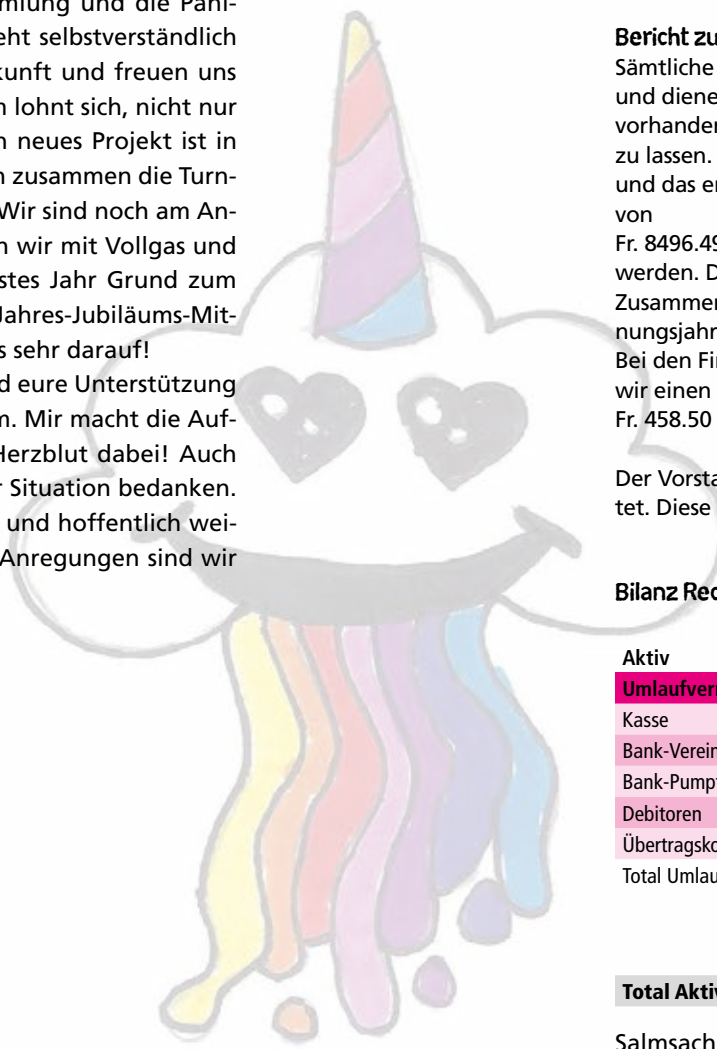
mlung und die Fami-
eht selbstverständlich
kunft und freuen uns
h lohnt sich, nicht nur
n neues Projekt ist in
n zusammen die Turn-
Wir sind noch am An-
n wir mit Vollgas und
stes Jahr Grund zum
Jahres-Jubiläums-Mit-
s sehr darauf!
d eure Unterstützung
n. Mir macht die Auf-
Herzblut dabei! Auch
r Situation bedanken.
und hoffentlich wei-
Anregungen sind wir

Bericht zu
Sämtliche
und diene
vorhanden
zu lassen.
und das er
von
Fr. 8496.49
werden. D
Zusammen
nungsjahr
Bei den Fi
wir einen
Fr. 458.50

Der Vorsta
tet. Diese

Bilanz Rec

| Aktiv |
|---|
| Umlaufver |
| Kasse |
| Bank-Verein |
| Bank-Pumpt |
| Debitoren |
| Übertragsko |
| Total Umlau |

| Total Aktiv |
|---|

Salmsach